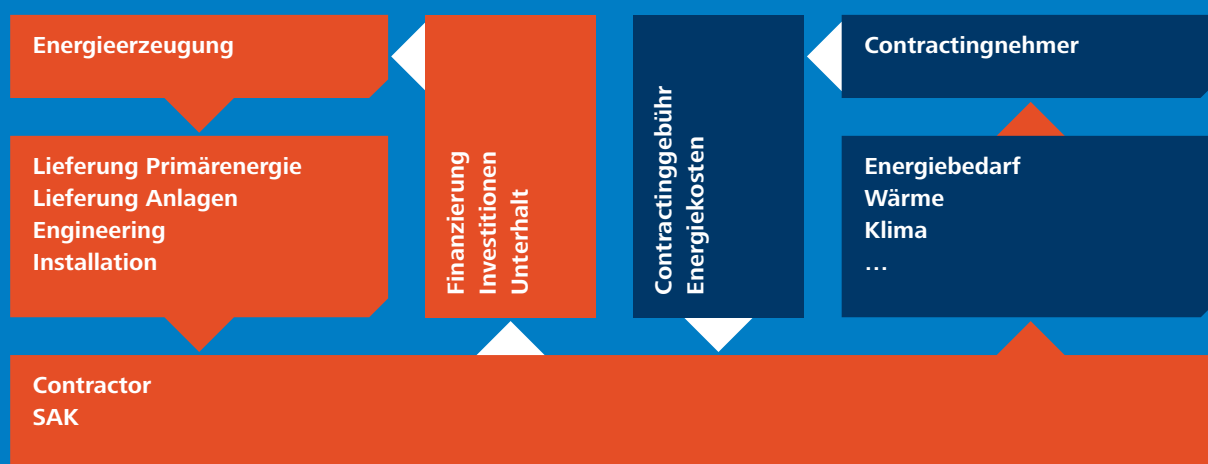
Energieerzeugung

Lieferung Primärenergie
Lieferung Anlagen
Engineering
Installation

Finanzierung
Investitionen
Unterhalt

Contractinggebühr
Energiekosten

Contractingnehmer

Energiebedarf
Wärme
Klima
…

Contractor
SAK